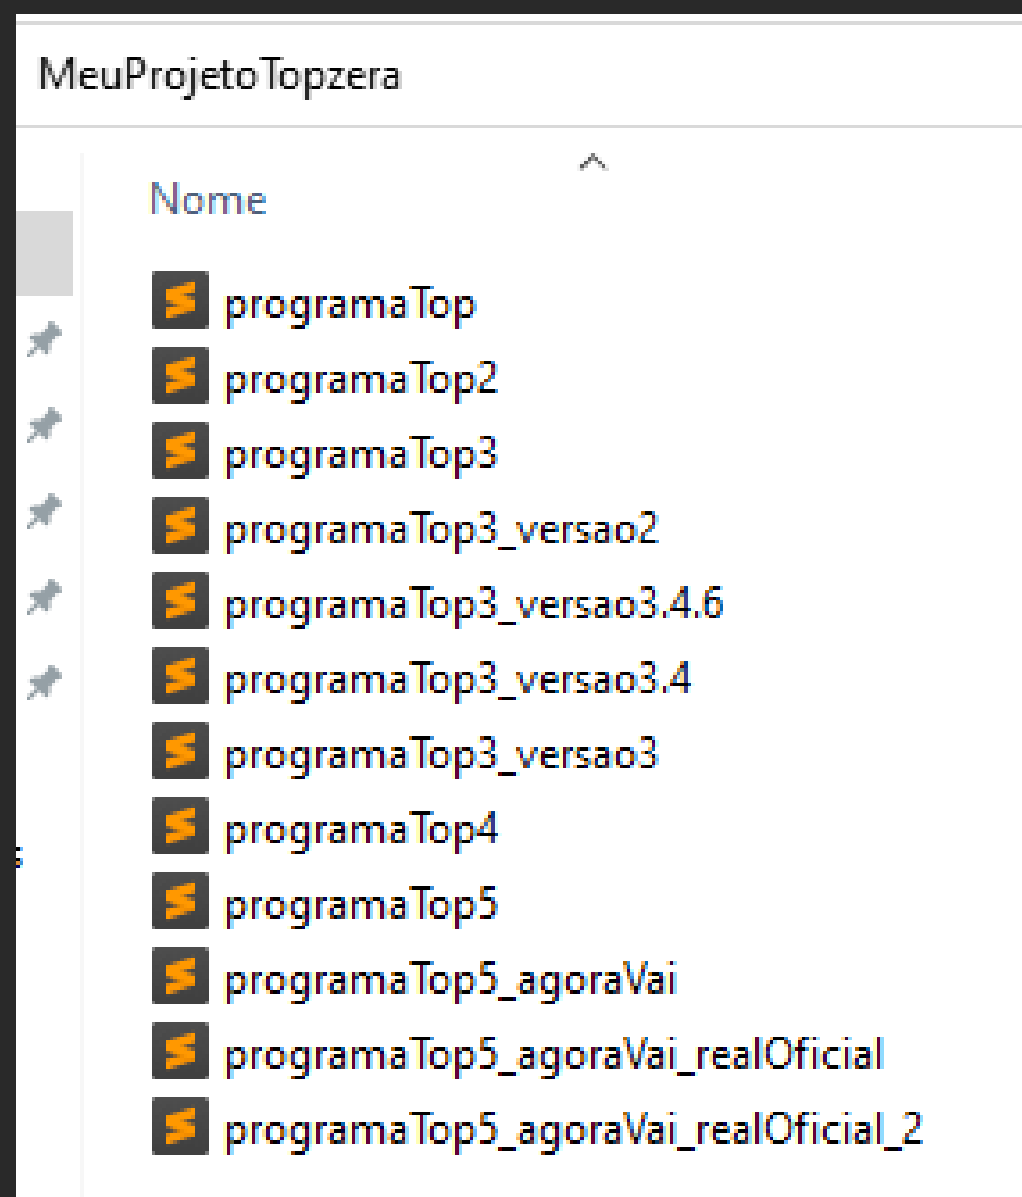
MeuProjetoTopzera

Nome

programaTop
programaTop2
programaTop3
programaTop3_versao2
programaTop3_versao3.4.6
programaTop3_versao3.4
programaTop3_versao3
programaTop4
programaTop5
programaTop5_agoraVai
programaTop5_agoraVai_realOficial
programaTop5_agoraVai_realOficial_2